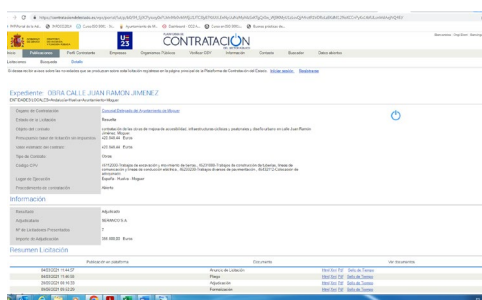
https://contrataciondelestado.es/wps/portal/plataforma

Bienvenido - Hoy Martes

Inicio | Publicaciones | Perfil Contratante | Empresas | Organismos Públicos | Verificar CSV | Información | Contacto | Buscador | Datos abiertos

Licitaciones | Búsqueda | Detalle

Si desea recibir avisos sobre las novedades que se produzcan sobre esta licitación regístrese en la página principal de la Plataforma de Contratación del Estado. Iniciar sesión Registrarse

Expediente: OBRA CALLE JUAN RAMON JIMENEZ

ENTIDADES LOCALES/Andalucía/Huelva/Ayuntamiento de Moguer

| | |
|---|---|
| Órgano de Contratación | Concejal Delegado de Ayuntamiento de Moguer |
| Estado de la Licitación | Resuelta |
| Objeto del contrato | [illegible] calle Juan Ramón Jiménez - Moguer |
| Presupuesto base de licitación sin impuestos | 422.944,44 Euros |
| Valor estimado del contrato | 422.944,44 Euros |
| Tipo de Contrato | Obras |
| Código CPV | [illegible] |
| Lugar de Ejecución | España - Huelva - Moguer |
| Procedimiento de contratación | Abierto |

Información

| | |
|---|---|
| Resultado | Adjudicado |
| Adjudicatario | SERMACO S.A. |
| Nº de Licitadores Presentados | 7 |
| Importe de Adjudicación | 380.000,00 Euros |

Resumen Licitación

| Publicación en plataforma | Documento | Ver documentos |
|---|---|---|
| 04/03/2021 11:44:07 | Anuncio de Licitación | Html Xml Pdf Sello de Tiempo |
| 04/03/2021 11:44:07 | Pliego | Html Xml Pdf Sello de Tiempo |
| 23/03/2021 09:16:33 | Adjudicación | Html Xml Pdf Sello de Tiempo |
| 23/03/2021 09:12:20 | Formalización | Html Xml Pdf Sello de Tiempo |